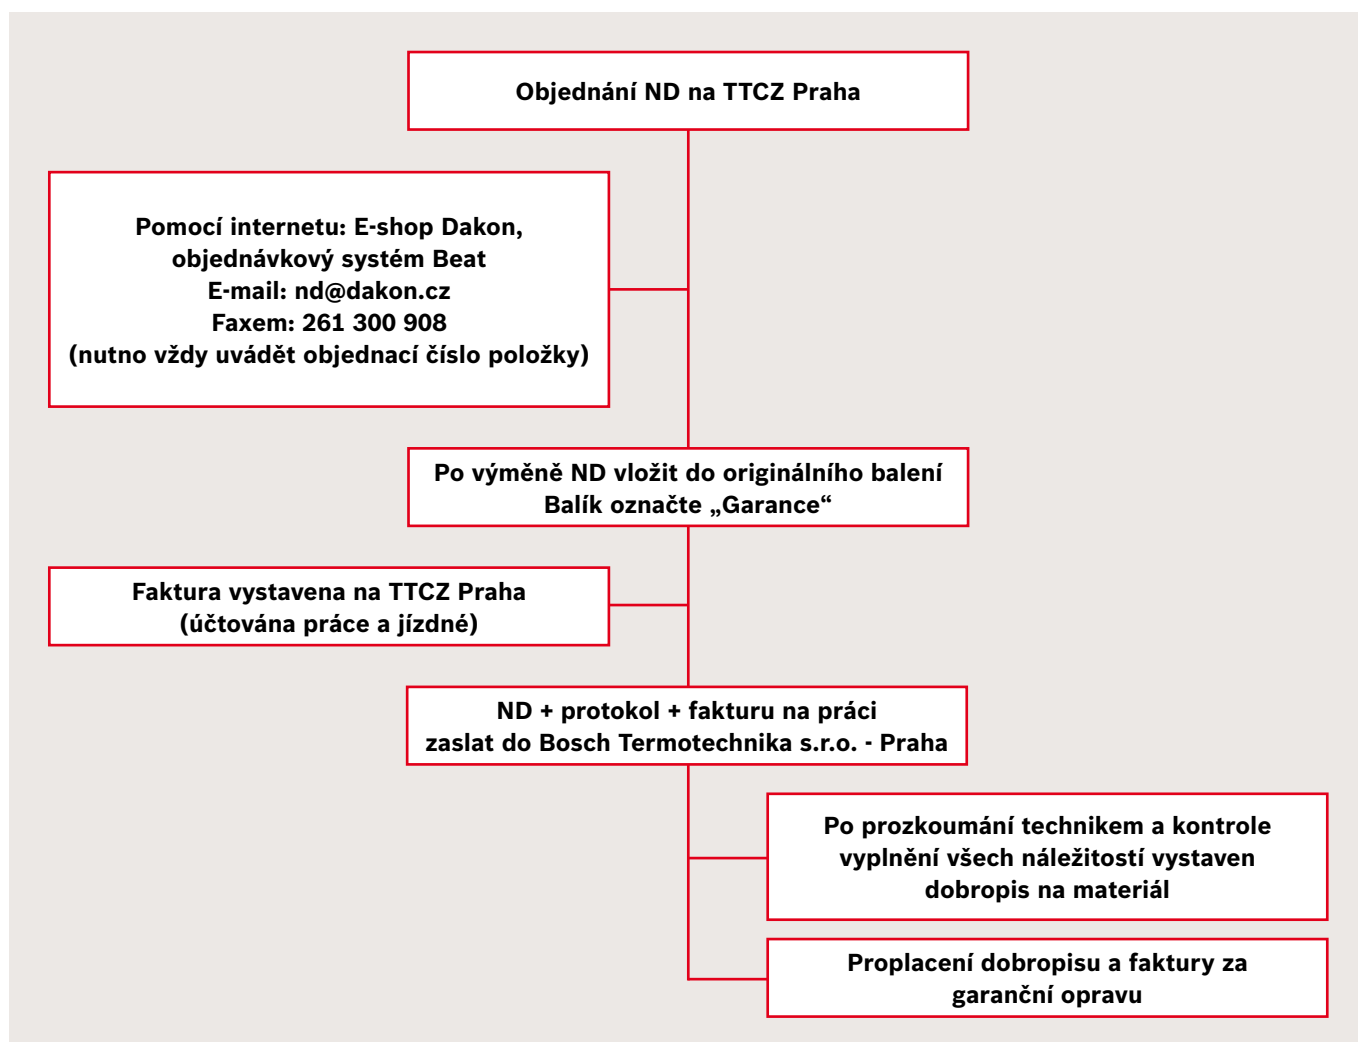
Objednání ND na TTCZ Praha

Pomocí internetu: E-shop Dakon,
objednávkový systém Beat
E-mail: nd@dakon.cz
Faxem: 261 300 908
(nutno vždy uvádět objednací číslo položky)

Po výměně ND vložit do originálního balení
Balík označte „Garance“

Faktura vystavena na TTCZ Praha
(účtována práce a jízdné)

ND + protokol + fakturu na práci
zaslat do Bosch Termotechnika s.r.o. - Praha

Po prozkoumání technikem a kontrole
vyplnění všech náležitostí vystaven
dobropis na materiál

Proplacení dobropisu a faktury za
garanční opravu